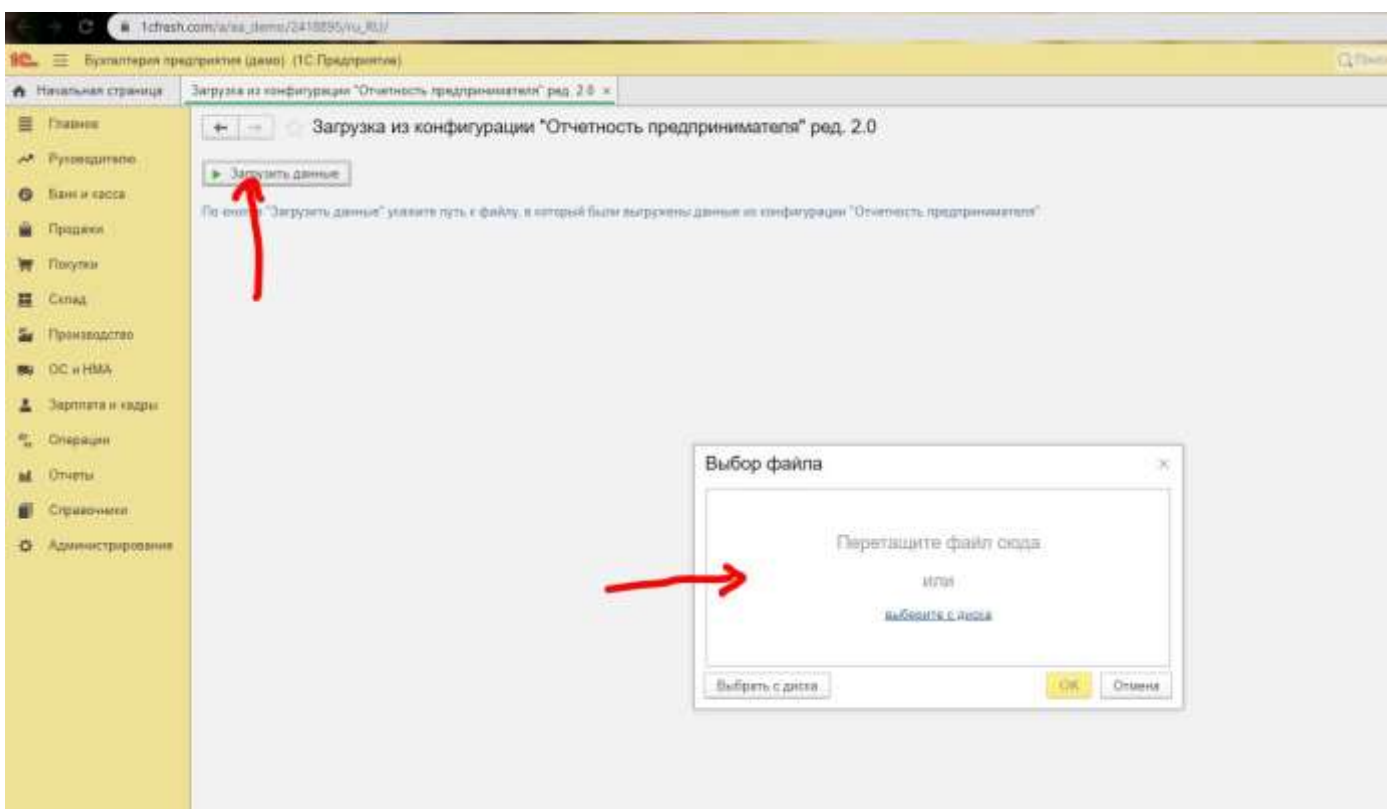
1cfresh.com/a/ea_demo/2418895/ru_RU/

1С Бухгалтерия предприятия (демо) (1С:Предприятие)

Q Поиск

Начальная страница | Загрузка из конфигурации "Отчетность предпринимателя" ред. 2.0 ×

Главное
Руководителю
Банк и касса
Продажи
Покупки
Склад
Производство
ОС и НМА
Зарплата и кадры
Операции
Отчеты
Справочники
Администрирование

Загрузка из конфигурации "Отчетность предпринимателя" ред. 2.0

Загрузить данные

По кнопке "Загрузить данные" укажите путь к файлу, в который были выгружены данные из конфигурации "Отчетность предпринимателя".

Выбор файла ×

Перетащите файл сюда

или

выберите с диска

Выбрать с диска

OK Отмена